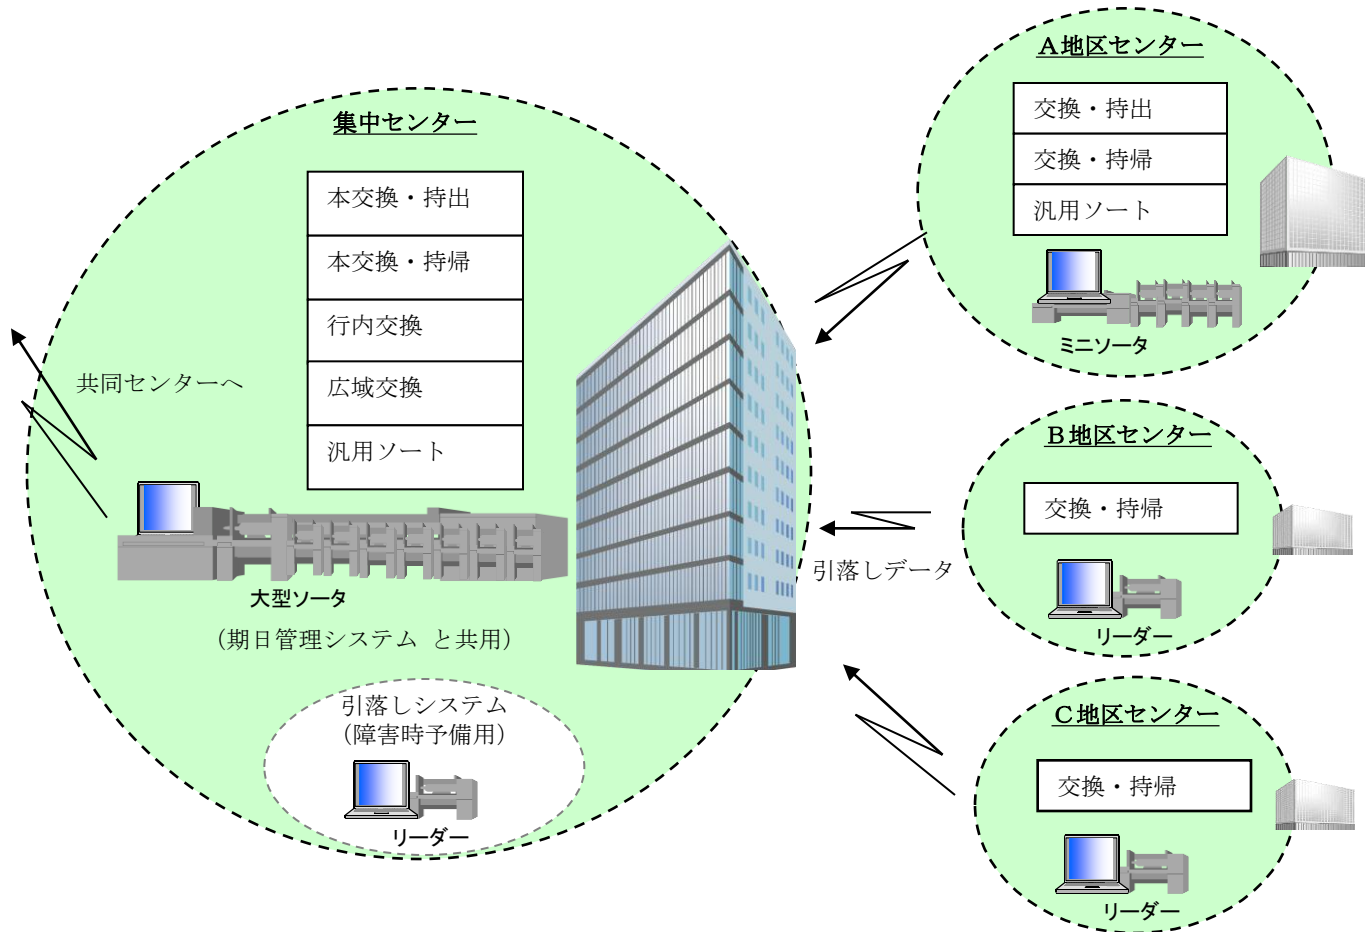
集中センター

本交換・持出
本交換・持帰
行内交換
広域交換
汎用ソート

共同センターへ

大型ソータ

（期日管理システム と共用）

引落しシステム
（障害時予備用）

リーダー

A地区センター

交換・持出
交換・持帰
汎用ソート

ミニソータ

B地区センター

交換・持帰

リーダー

引落しデータ

C地区センター

交換・持帰

リーダー